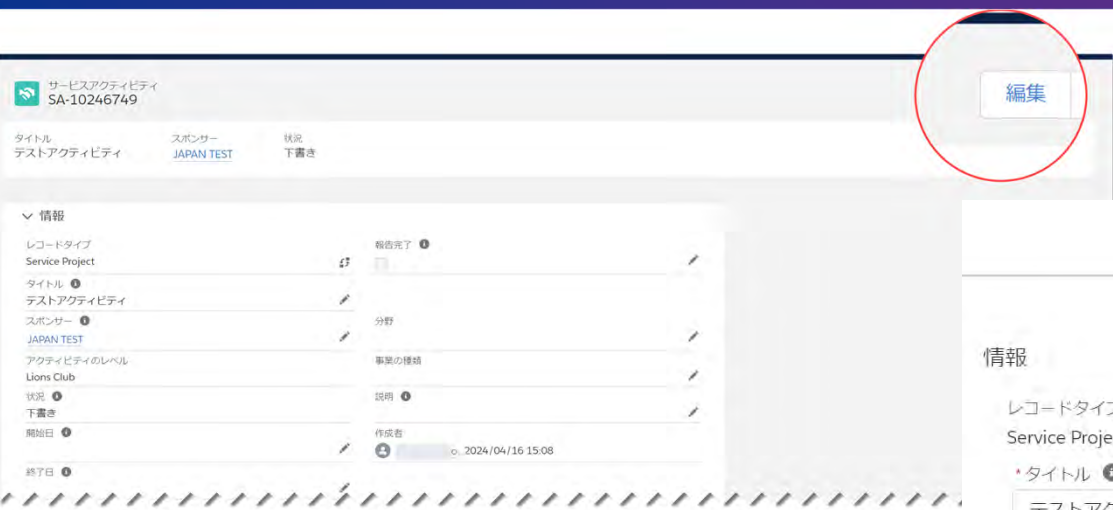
サービスアクティビティ
SA-10246749

編集

タイトル
テストアクティビティ

スポンサー
JAPAN TEST

状況
下書き

情報

レコードタイプ
Service Project

報告完了

タイトル
テストアクティビティ

スポンサー
JAPAN TEST

分野

アクティビティのレベル
Lions Club

事業の種類

状況
下書き

説明

開始日

作成者
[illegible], 2024/04/16 15:08

終了日

情報

レコードタイプ
Service Proje

* タイトル

テストアク